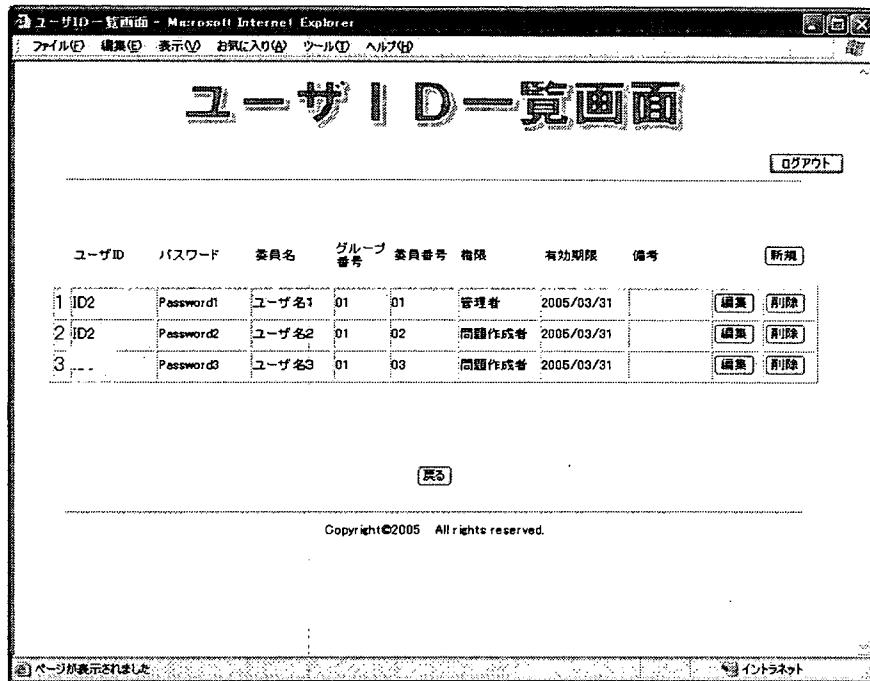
ユーザID一覧画面 - Microsoft Internet Explorer

ファイル(F) 編集(E) 表示(V) お気に入り(A) ツール(T) ヘルプ(H)

ユーザID一覧画面

ログアウト

| | ユーザID | パスワード | 委員名 | グループ番号 | 委員番号 | 権限 | 有効期限 | 備考 | | 新規 |
|---|---|---|---|---|---|---|---|---|---|---|
| 1 | ID2 | Password1 | ユーザ名1 | 01 | 01 | 管理者 | 2005/03/31 | | 編集 | 削除 |
| 2 | ID2 | Password2 | ユーザ名2 | 01 | 02 | 問題作成者 | 2005/03/31 | | 編集 | 削除 |
| 3 | --- | Password3 | ユーザ名3 | 01 | 03 | 問題作成者 | 2005/03/31 | | 編集 | 削除 |

戻る

Copyright©2005 All rights reserved.

ページが表示されました

イントラネット